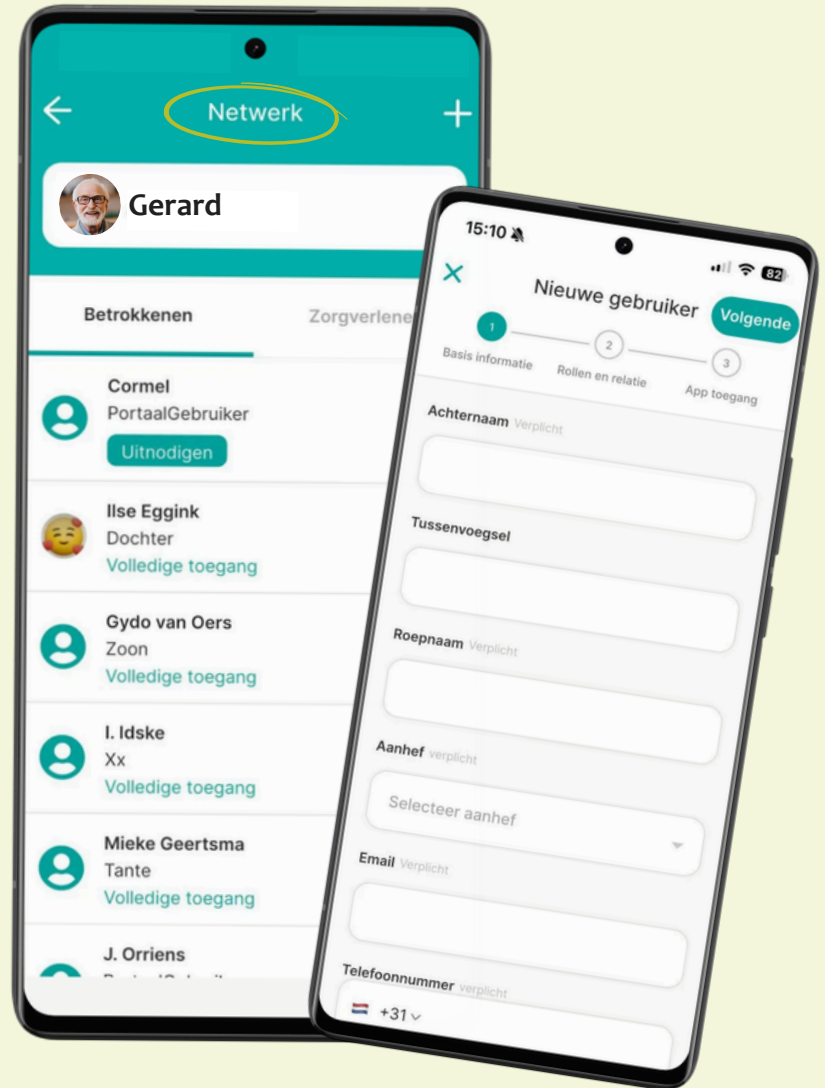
Netwerk

Gerard

Betrokkenen

Zorgverlene

Cormel
PortaalGebruiker
Uitnodigen

Ilse Eggink
Dochter
Volledige toegang

Gydo van Oers
Zoon
Volledige toegang

I. Idske
Xx
Volledige toegang

Mieke Geertsma
Tante
Volledige toegang

J. Orriens

15:10

82

Nieuwe gebruiker

Volgende

1
Basis informatie

2
Rollen en relatie

3
App toegang

Achternaam Verplicht

Tussenvoegsel

Roepnaam Verplicht

Aanhef verplicht

Selecteer aanhef

Email Verplicht

Telefoonnummer verplicht

+31